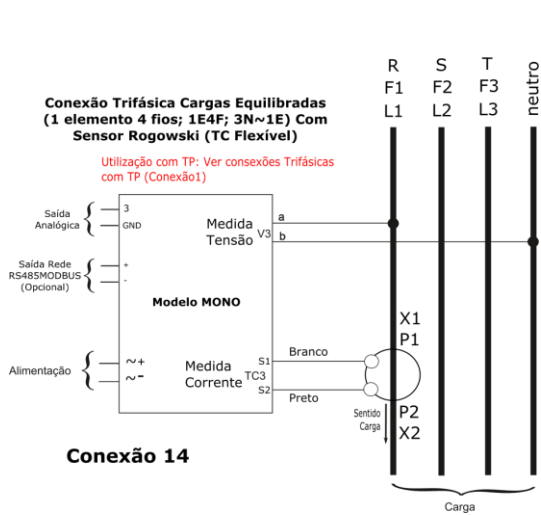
Conexão Trifásica Cargas Equilibradas (1 elemento 4 fios; 1E4F; 3N~1E) Com Sensor Rogowski (TC Flexível)

Utilização com TP: Ver consexões Trifásicas com TP (Conexão1)

R
F1
L1

S
F2
L2

T
F3
L3

neutro

Saída Analógica

3
GND

Medida Tensão

a
V3
b

Saída Rede RS485MODBUS (Opcional)

+
-

Modelo MONO

Alimentação

~+
~-

Medida Corrente

S1
TC3
S2

Branco
Preto

X1
P1

P2
X2

Sentido Carga

Conexão 14

Carga